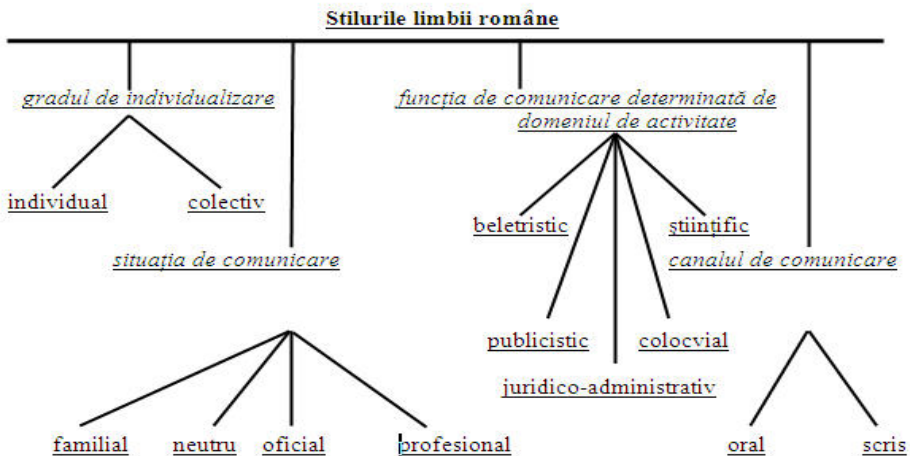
Stilurile limbii române

gradul de individualizare

individual

colectiv

situația de comunicare

familial

neutru

oficial

profesional

funcția de comunicare determinată de domeniul de activitate

beletristic

științific

publicistic

colocvial

juridico-administrativ

canalul de comunicare

oral

scris